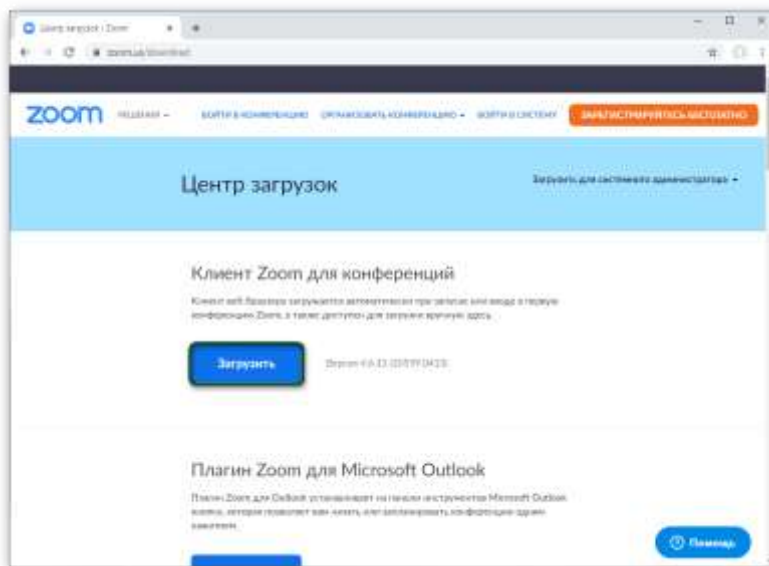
Центр загрузок | Zoom
zoom.us/download

zoom РЕШЕНИЯ ВОЙТИ В КОНФЕРЕНЦИЮ ОРГАНИЗОВАТЬ КОНФЕРЕНЦИЮ ВОЙТИ В СИСТЕМУ ЗАРЕГИСТРИРУЙТЕСЬ БЕСПЛАТНО

Центр загрузок

Загрузить для системного администратора

Клиент Zoom для конференций

Клиент веб-браузера загрузится автоматически при запуске или входе в первую конференцию Zoom, а также доступен для загрузки вручную здесь.

Загрузить

Версия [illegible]

Плагин Zoom для Microsoft Outlook

Плагин Zoom для Outlook устанавливает на панели инструментов Microsoft Outlook кнопку, которая позволяет вам начать или запланировать конференцию одним нажатием.

Помощь